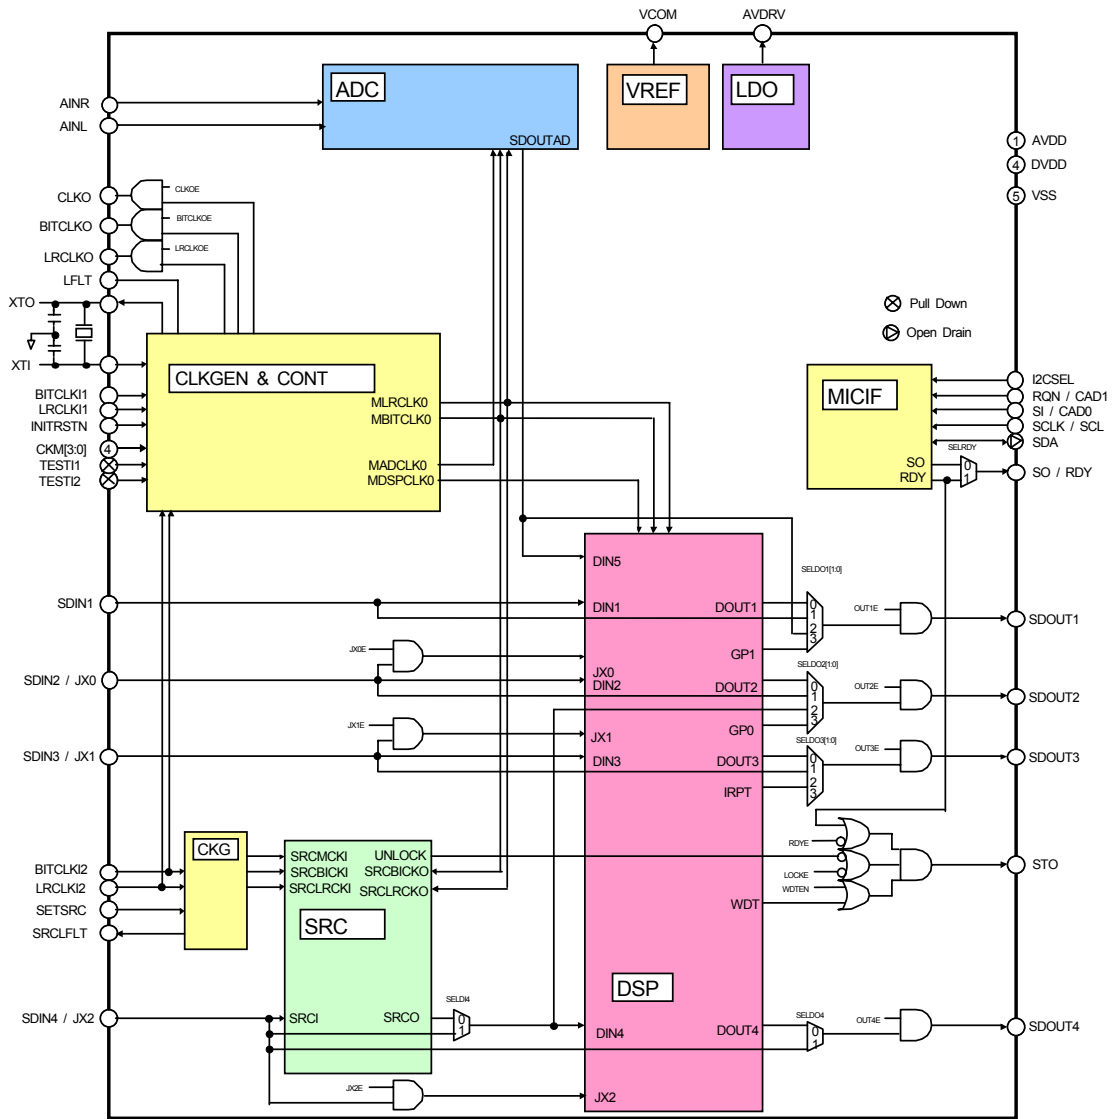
VCOM
AVDRV
ADC
VREF
LDO
AINR
AINL
SDOUTAD
1 AVDD
4 DVDD
5 VSS
CLKO
CLKOE
BITCLKO
BITCLKOE
LRCLKO
LRCLKOE
LFLT
XTO
XTI
Pull Down
Open Drain
CLKGEN & CONT
BITCLKI1
LRCLKI1
INITRSTN
CKM[3:0]
4
TESTI1
TESTI2
MLRCLK0
MBITCLK0
MADCLK0
MDSPCLK0
MICIF
I2CSEL
RQN / CAD1
SI / CAD0
SCLK / SCL
SDA
SELRDY
SO
RDY
0
1
SO / RDY
DIN5
SELDO1[1:0]
SDIN1
DIN1
DOUT1
0
1
2
3
OUT1E
SDOUT1
GP1
JX0E
SELDO2[1:0]
JX0
SDIN2 / JX0
DIN2
DOUT2
0
1
2
3
OUT2E
SDOUT2
JX1E
GP0
SELDO3[1:0]
JX1
SDIN3 / JX1
DIN3
DOUT3
0
1
2
3
OUT3E
SDOUT3
IRPT
RDYE
LOCKE
WDTEN
STO
CKG
SRCMCKI
SRCBICKI
SRCLRCKI
UNLOCK
SRCBICKO
SRCLRCKO
BITCLKI2
LRCLKI2
SETSRC
SRCLFLT
WDT
SRC
DSP
SELDI4
SELDO4
SDIN4 / JX2
SRCI
SRCO
0
1
DIN4
DOUT4
0
1
OUT4E
SDOUT4
JX2E
JX2